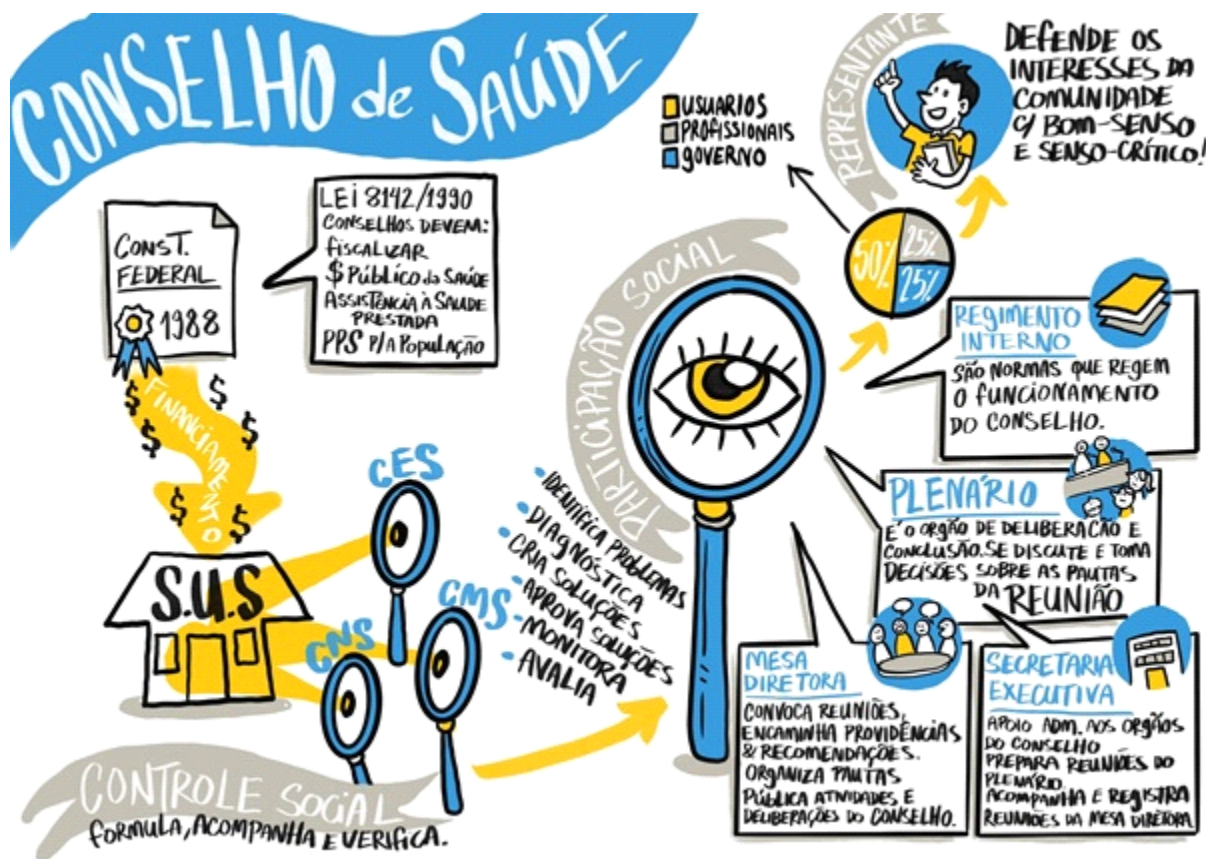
CONSELHO de SAÚDE

CONST. FEDERAL
1988

LEI 8142/1990
CONSELHOS DEVEM:
fiscalizar
$ Público da Saúde
Assistência à Saúde prestada
PPS p/ a População

FINANCIAMENTO
$ $ $ $ $ $

S.U.S

CES
CNS
CMS

-IDENTIFICA PROBLEMAS
-DIAGNOSTICA
-CRIA SOLUÇÕES
-APROVA SOLUÇÕES
-MONITORA
-AVALIA

CONTROLE SOCIAL
formula, acompanha e verifica.

PARTICIPAÇÃO SOCIAL

USUARIOS
PROFISSIONAIS
GOVERNO

50%
25%
25%

REPRESENTANTE

DEFENDE OS INTERESSES DA COMUNIDADE C/ BOM-SENSO E SENSO-CRÍTICO!

REGIMENTO INTERNO
SÃO NORMAS QUE REGEM O FUNCIONAMENTO DO CONSELHO.

PLENÁRIO
É O ORGÃO DE DELIBERAÇÃO E CONCLUSÃO. SE DISCUTE E TOMA DECISÕES SOBRE AS PAUTAS DA REUNIÃO

MESA DIRETORA
CONVOCA REUNIÕES, ENCAMINHA PROVIDÊNCIAS & RECOMENDAÇÕES. ORGANIZA PAUTAS. PÚBLICA ATIVIDADES E DELIBERAÇÕES DO CONSELHO.

SECRETARIA EXECUTIVA
APOIO ADM. AOS ORGÃOS DO CONSELHO
PREPARA REUNIÕES DO PLENÁRIO
ACOMPANHA E REGISTRA REUNIÕES DA MESA DIRETORA